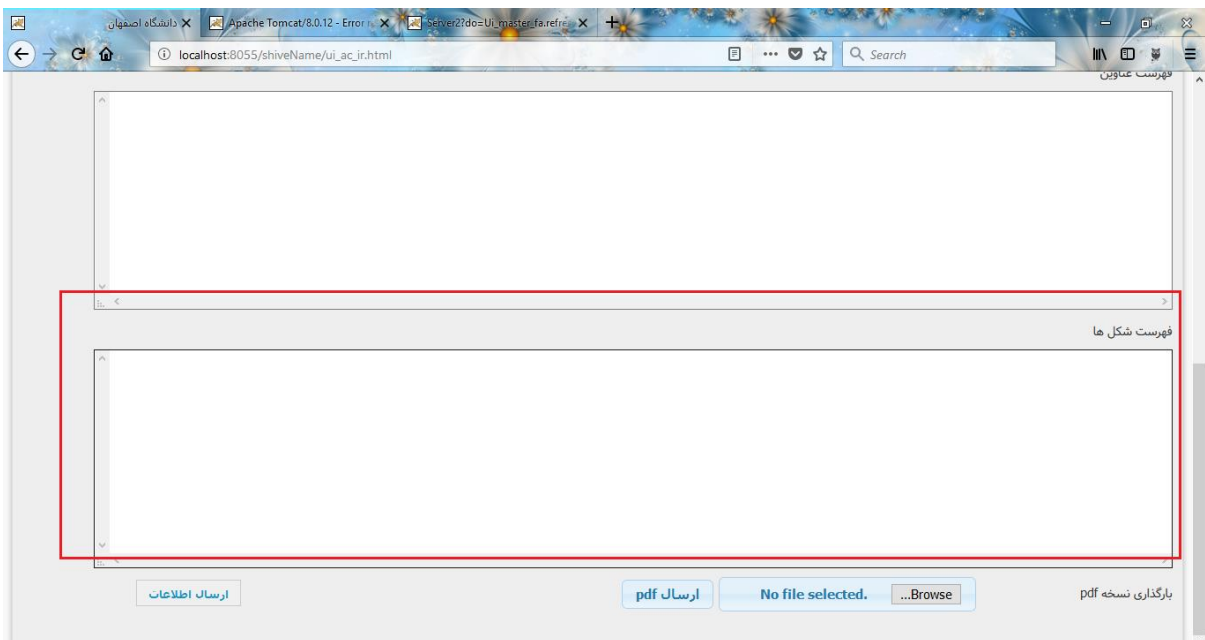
دانشگاه اصفهان
Apache Tomcat/8.0.12 - Error
Server2?do=Ui_master_fa.refre
localhost:8055/shiveName/ui_ac_ir.html
Search
فهرست عناوین
فهرست شکل ها
بارگذاری نسخه pdf
...Browse
No file selected.
ارسال pdf
ارسال اطلاعات